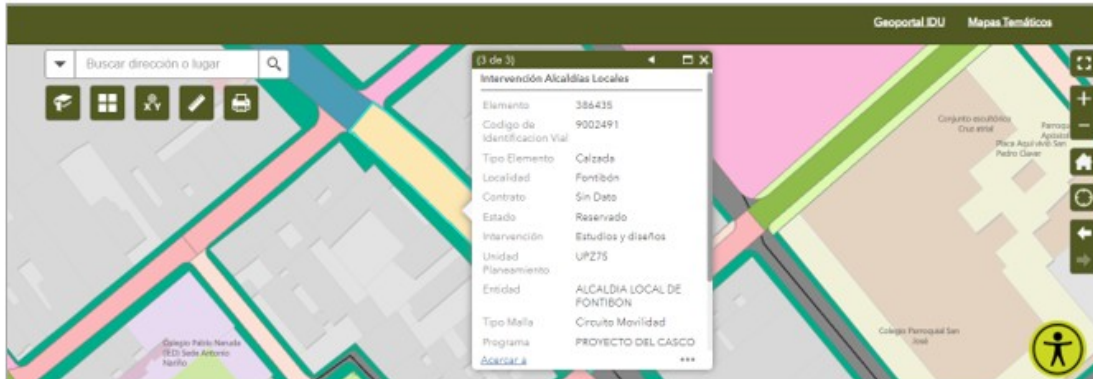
Geoportal IDU Mapas Temáticos

Buscar dirección o lugar

(3 de 3)

Intervención Alcaldías Locales

| | |
|---|---|
| Elemento | 386435 |
| Codigo de Identificacion Vial | 9002491 |
| Tipo Elemento | Calzada |
| Localidad | Fontibón |
| Contrato | Sin Dato |
| Estado | Reservado |
| Intervención | Estudios y diseños |
| Unidad Planeamiento | UPZ75 |
| Entidad | ALCALDIA LOCAL DE FONTIBON |
| Tipo Malla | Circuito Movilidad |
| Programa | PROYECTO DEL CASCO |

Acercar a

Conjunto escultórico Cruz atrial

Parroquia Apóstol

Placa Aquí vivió San Pedro Claver

Colegio Parroquial San José

Colegio Pablo Neruda (IED) Sede Antonio Nariño